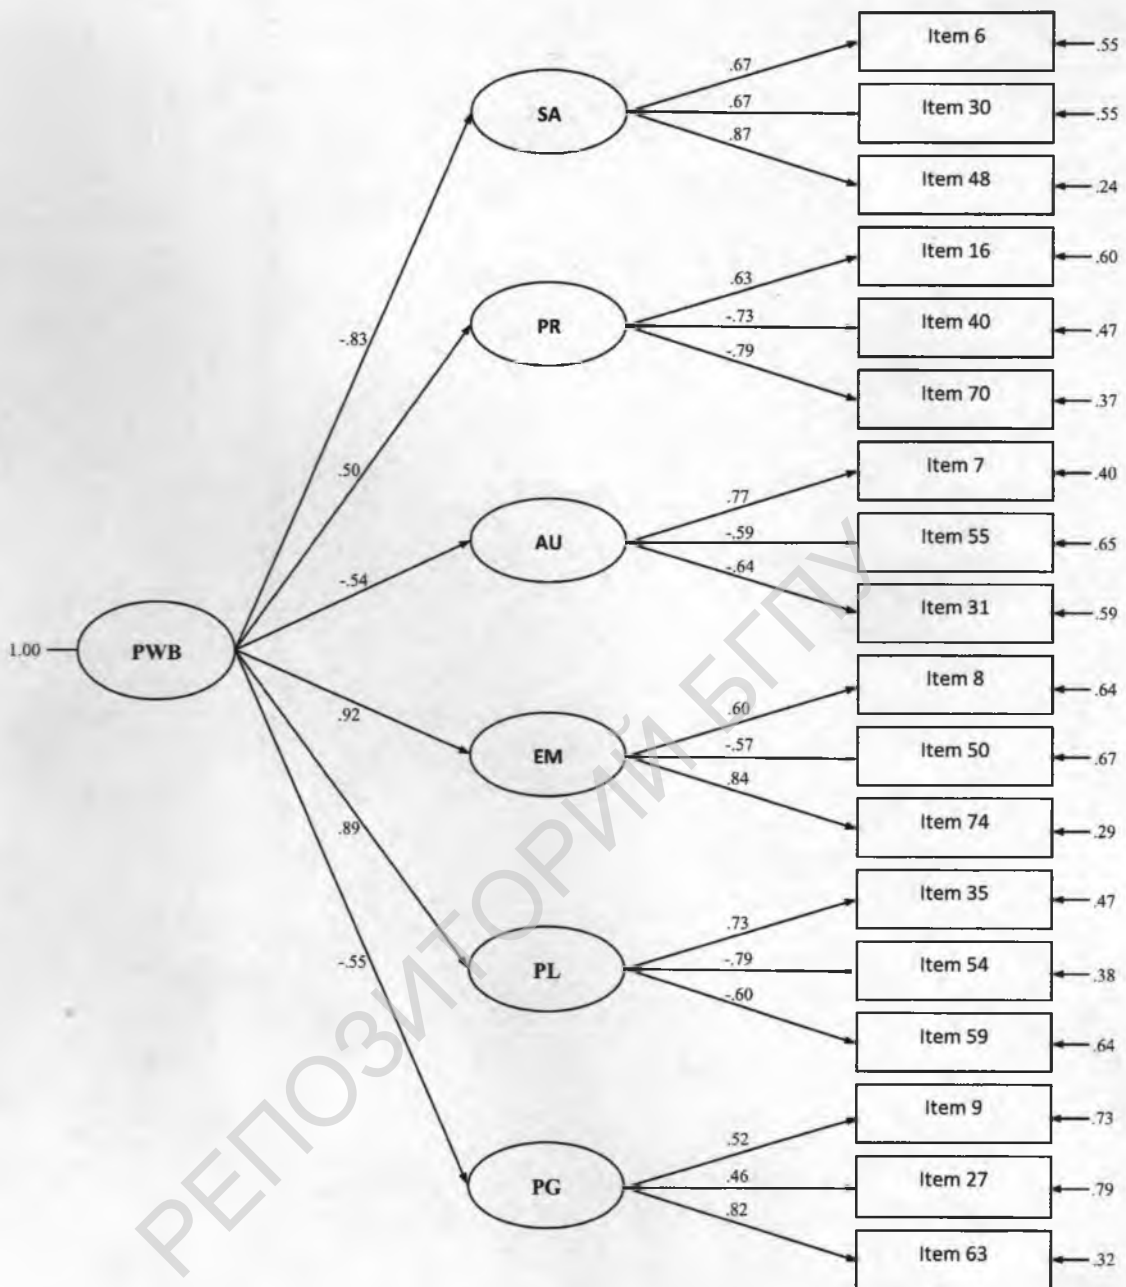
1.00
PWB
-.83
.50
-.54
.92
.89
-.55
SA
.67
.67
.87
Item 6
.55
Item 30
.55
Item 48
.24
PR
.63
-.73
-.79
Item 16
.60
Item 40
.47
Item 70
.37
AU
.77
-.59
-.64
Item 7
.40
Item 55
.65
Item 31
.59
EM
.60
-.57
.84
Item 8
.64
Item 50
.67
Item 74
.29
PL
.73
-.79
-.60
Item 35
.47
Item 54
.38
Item 59
.64
PG
.52
.46
.82
Item 9
.73
Item 27
.79
Item 63
.32
РЕПОЗИТОРИЙ БГПУ